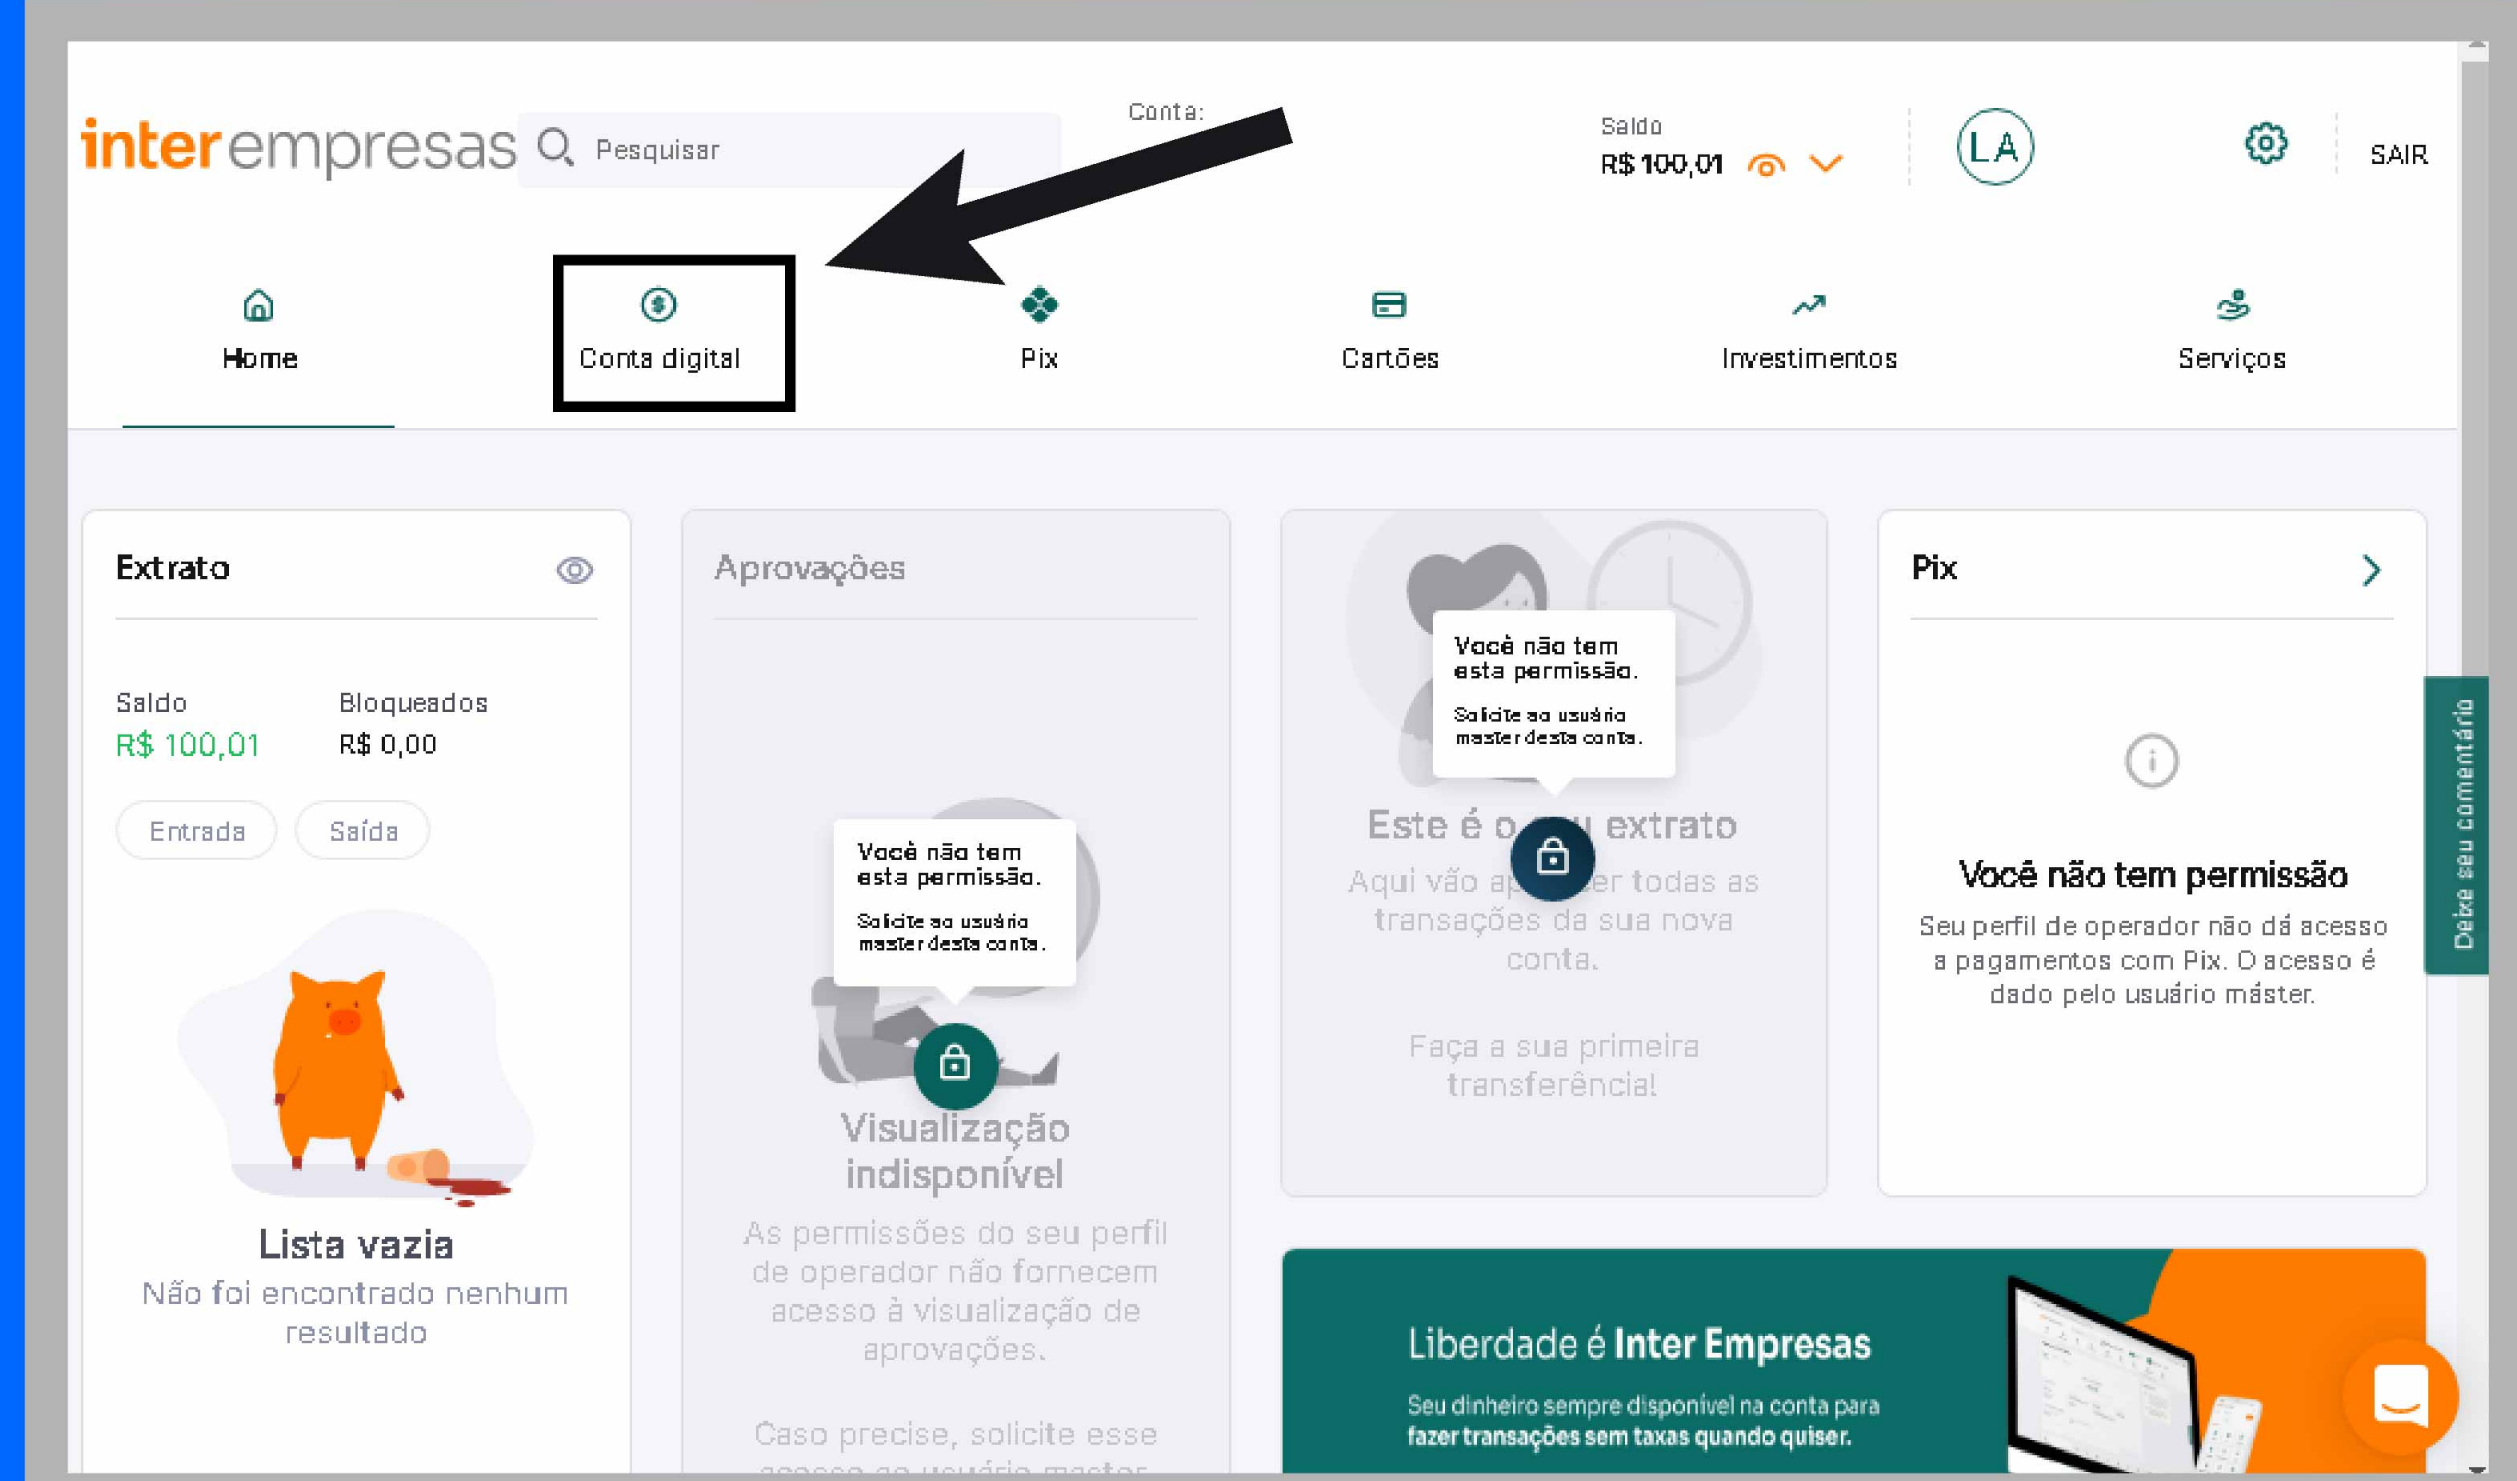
inter empresas

Pesquisar

Conta:

Saldo
R$ 100,01

LA

SAIR

Home

Conta digital

Pix

Cartões

Investimentos

Serviços

Extrato

Saldo
R$ 100,01

Bloqueados
R$ 0,00

Entrada

Saída

Lista vazia
Não foi encontrado nenhum resultado

Aprovações

Você não tem esta permissão.
Solicite ao usuário master desta conta.

Visualização indisponível
As permissões do seu perfil de operador não fornecem acesso à visualização de aprovações.

Caso precise, solicite esse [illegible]

Você não tem esta permissão.
Solicite ao usuário master desta conta.

Este é o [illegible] extrato
Aqui vão ap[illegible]er todas as transações da sua nova conta.

Faça a sua primeira transferência!

Pix

Você não tem permissão
Seu perfil de operador não dá acesso a pagamentos com Pix. O acesso é dado pelo usuário máster.

Deixe seu comentário

Liberdade é Inter Empresas
Seu dinheiro sempre disponível na conta para fazer transações sem taxas quando quiser.